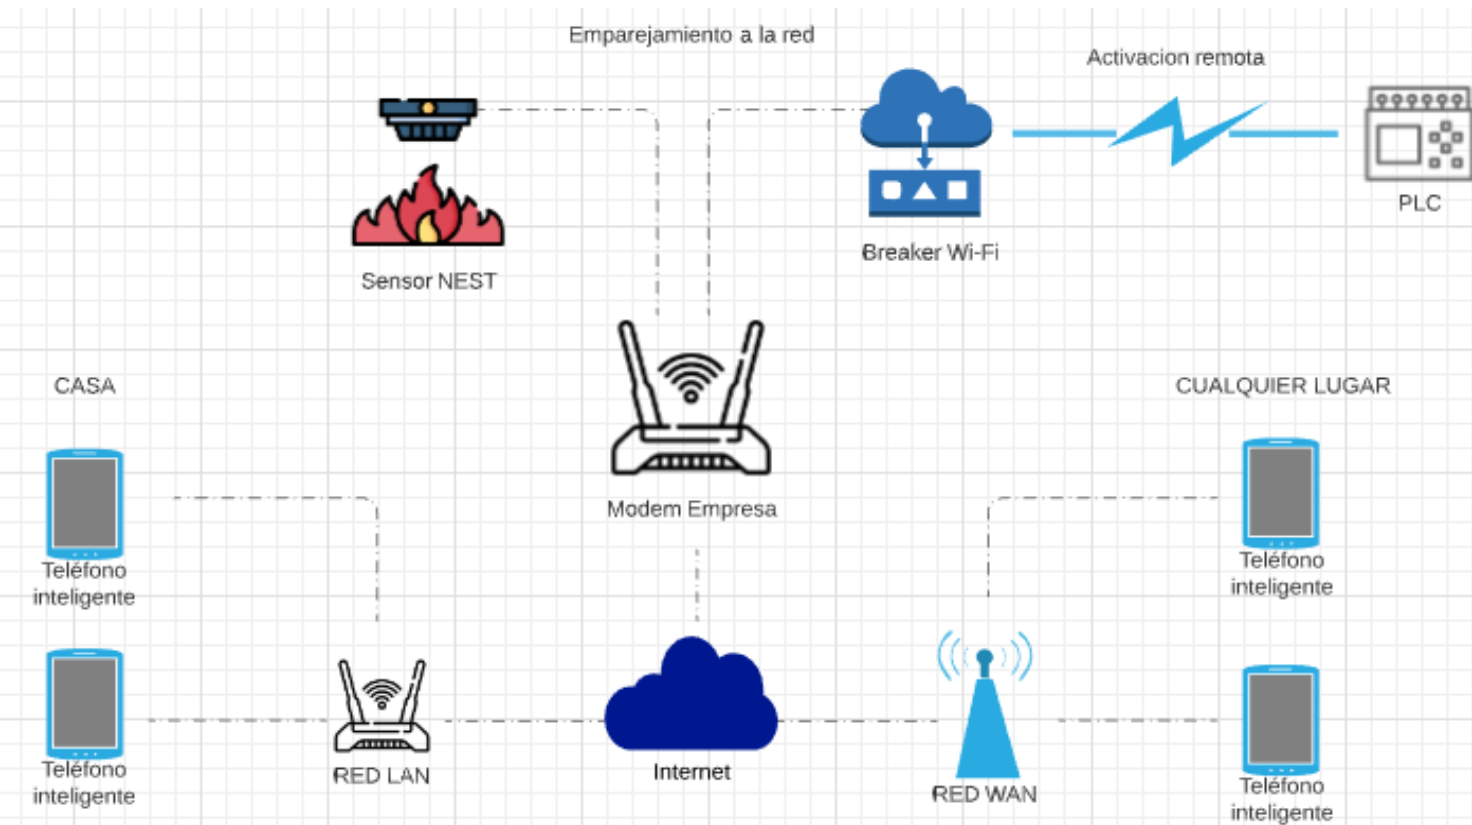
Emparejamiento a la red

Activacion remota

Sensor NEST

Breaker Wi-Fi

PLC

CASA

CUALQUIER LUGAR

Modem Empresa

Teléfono inteligente

Teléfono inteligente

Teléfono inteligente

Teléfono inteligente

RED LAN

Internet

RED WAN